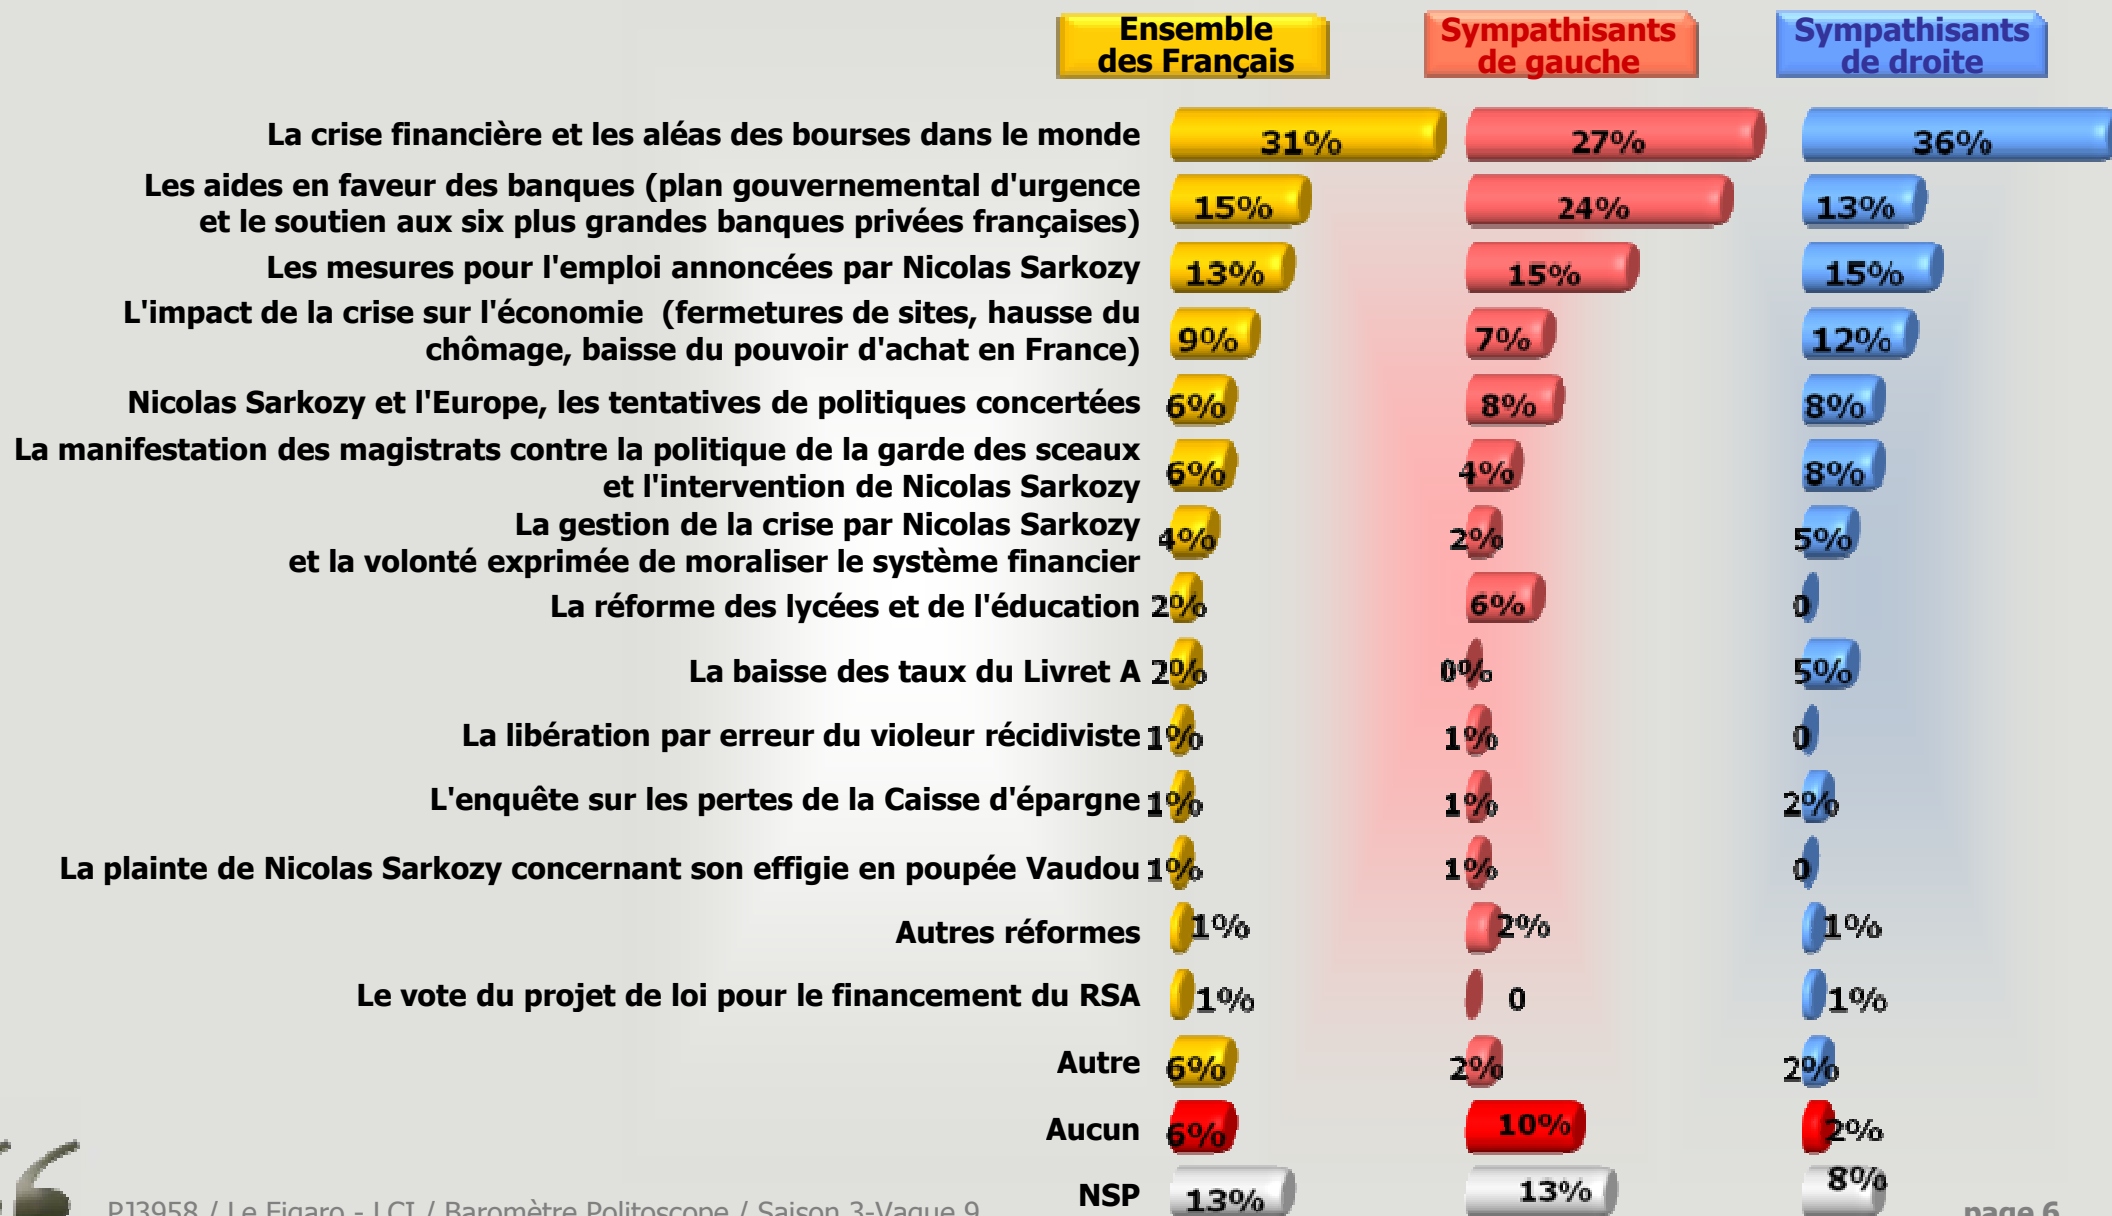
Ensemble des Français

Sympathisants de gauche

Sympathisants de droite

| | Ensemble des Français | Sympathisants de gauche | Sympathisants de droite |
|---|---|---|---|
| La crise financière et les aléas des bourses dans le monde | 31% | 27% | 36% |
| Les aides en faveur des banques (plan gouvernemental d'urgence et le soutien aux six plus grandes banques privées françaises) | 15% | 24% | 13% |
| Les mesures pour l'emploi annoncées par Nicolas Sarkozy | 13% | 15% | 15% |
| L'impact de la crise sur l'économie (fermetures de sites, hausse du chômage, baisse du pouvoir d'achat en France) | 9% | 7% | 12% |
| Nicolas Sarkozy et l'Europe, les tentatives de politiques concertées | 6% | 8% | 8% |
| La manifestation des magistrats contre la politique de la garde des sceaux et l'intervention de Nicolas Sarkozy | 6% | 4% | 8% |
| La gestion de la crise par Nicolas Sarkozy et la volonté exprimée de moraliser le système financier | 4% | 2% | 5% |
| La réforme des lycées et de l'éducation | 2% | 6% | 0 |
| La baisse des taux du Livret A | 2% | 0% | 5% |
| La libération par erreur du violeur récidiviste | 1% | 1% | 0 |
| L'enquête sur les pertes de la Caisse d'épargne | 1% | 1% | 2% |
| La plainte de Nicolas Sarkozy concernant son effigie en poupée Vaudou | 1% | 1% | 0 |
| Autres réformes | 1% | 2% | 1% |
| Le vote du projet de loi pour le financement du RSA | 1% | 0 | 1% |
| Autre | 6% | 2% | 2% |
| Aucun | 6% | 10% | 2% |
| NSP | 13% | 13% | 8% |

PJ3958 / Le Figaro - LCI / Baromètre Politoscope / Saison 3-Vague 9

page 6